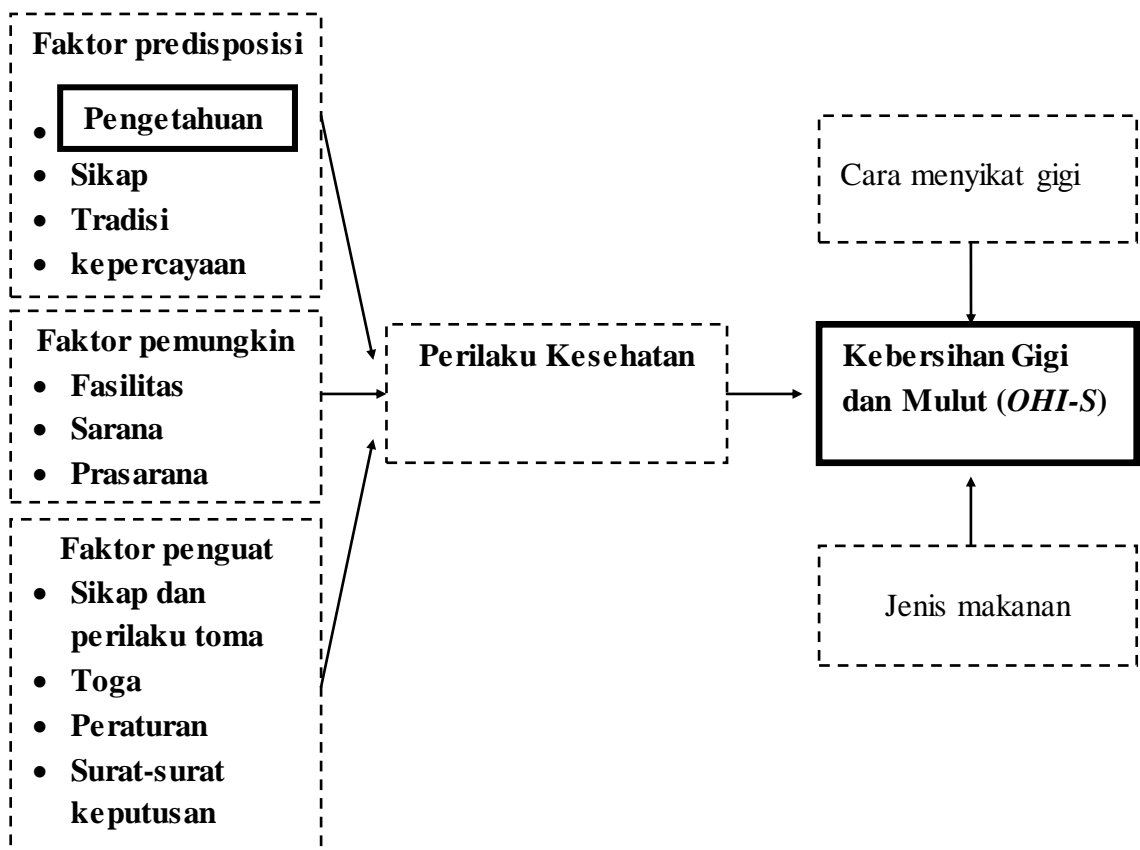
Faktor predisposisi
- Pengetahuan
- Sikap
- Tradisi
- kepercayaan

Faktor pemungkin
- Fasilitas
- Sarana
- Prasarana

Faktor penguat
- Sikap dan perilaku toma
- Toga
- Peraturan
- Surat-surat keputusan

Perilaku Kesehatan

Cara menyikat gigi

Kebersihan Gigi dan Mulut (*OHI-S*)

Jenis makanan